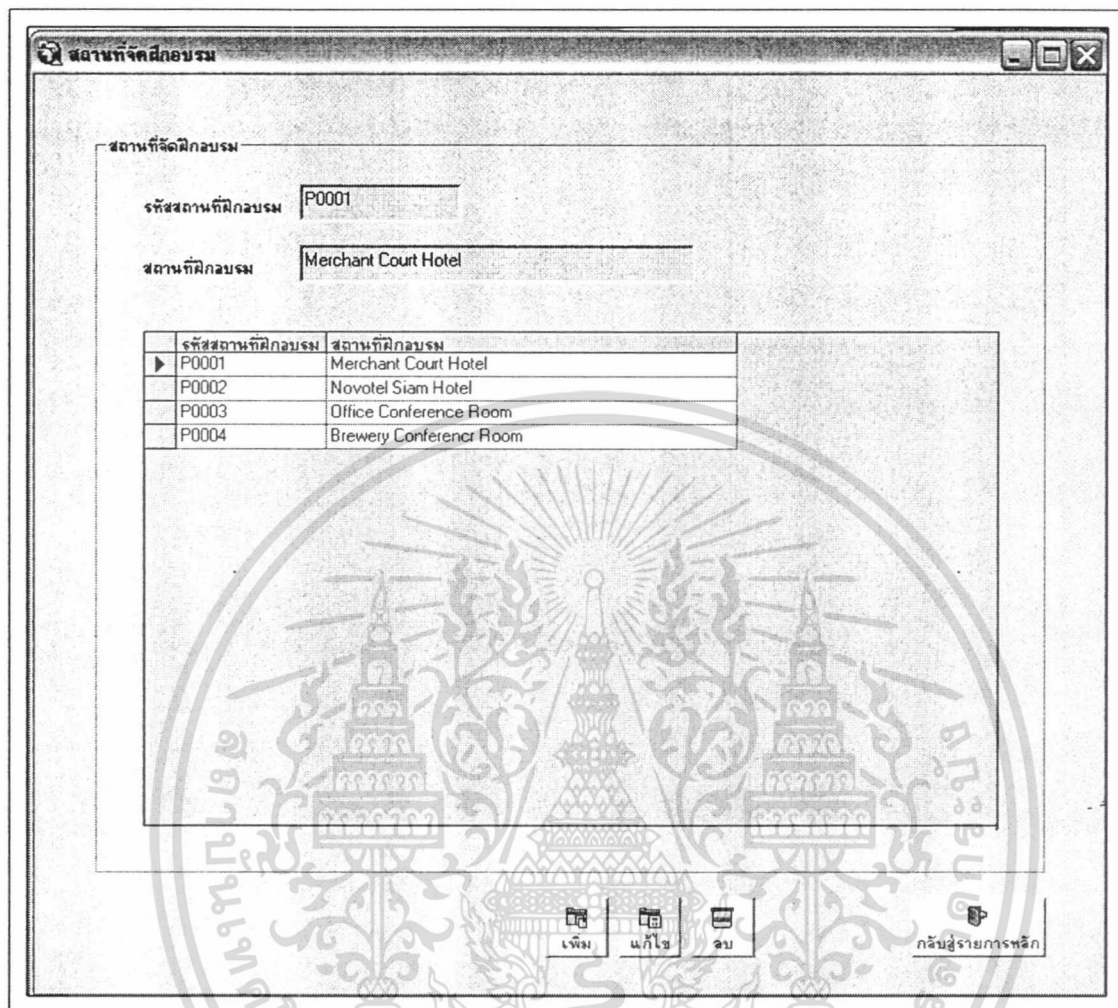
สถานที่จัดฝึกอบรม

สถานที่จัดฝึกอบรม

รหัสสถานที่ฝึกอบรม P0001

สถานที่ฝึกอบรม Merchant Court Hotel

| | รหัสสถานที่ฝึกอบรม | สถานที่ฝึกอบรม |
|---|---|---|
| ▶ | P0001 | Merchant Court Hotel |
| | P0002 | Novotel Siam Hotel |
| | P0003 | Office Conference Room |
| | P0004 | Brewery Conferencr Room |

เพิ่ม แก้ไข ลบ กลับสู่รายการหลัก